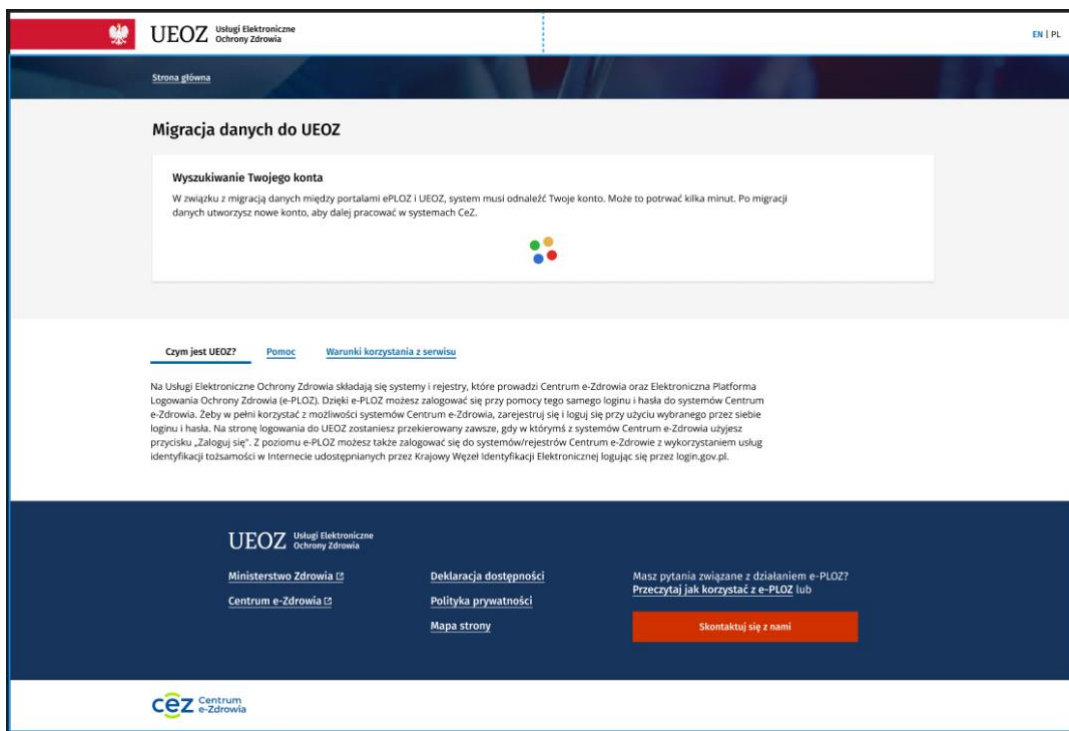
UEOZ Usługi Elektroniczne Ochrony Zdrowia

EN | PL

Strona główna

Migracja danych do UEOZ

Wyszukiwanie Twojego konta

W związku z migracją danych między portalami ePLOZ i UEOZ, system musi odnaleźć Twoje konto. Może to potrwać kilka minut. Po migracji danych utworzysz nowe konto, aby dalej pracować w systemach CeZ.

Czym jest UEOZ? Pomoc Warunki korzystania z serwisu

Na Usługi Elektroniczne Ochrony Zdrowia składają się systemy i rejestry, które prowadzi Centrum e-Zdrowia oraz Elektroniczna Platforma Logowania Ochrony Zdrowia (e-PLOZ). Dzięki e-PLOZ możesz zalogować się przy pomocy tego samego loginu i hasła do systemów Centrum e-Zdrowia. Żeby w pełni korzystać z możliwości systemów Centrum e-Zdrowia, zarejestruj się i loguj się przy użyciu wybranego przez siebie loginu i hasła. Na stronę logowania do UEOZ zostaniesz przekierowany zawsze, gdy w którymś z systemów Centrum e-Zdrowia użyjesz przycisku „Zaloguj się". Z poziomu e-PLOZ możesz także zalogować się do systemów/rejestrów Centrum e-Zdrowie z wykorzystaniem usług identyfikacji tożsamości w Internecie udostępnianych przez Krajowy Węzeł Identyfikacji Elektronicznej logując się przez login.gov.pl.

UEOZ Usługi Elektroniczne Ochrony Zdrowia

Ministerstwo Zdrowia

Centrum e-Zdrowia

Deklaracja dostępności

Polityka prywatności

Mapa strony

Masz pytania związane z działaniem e-PLOZ? Przeczytaj jak korzystać z e-PLOZ lub

Skontaktuj się z nami

cez Centrum e-Zdrowia